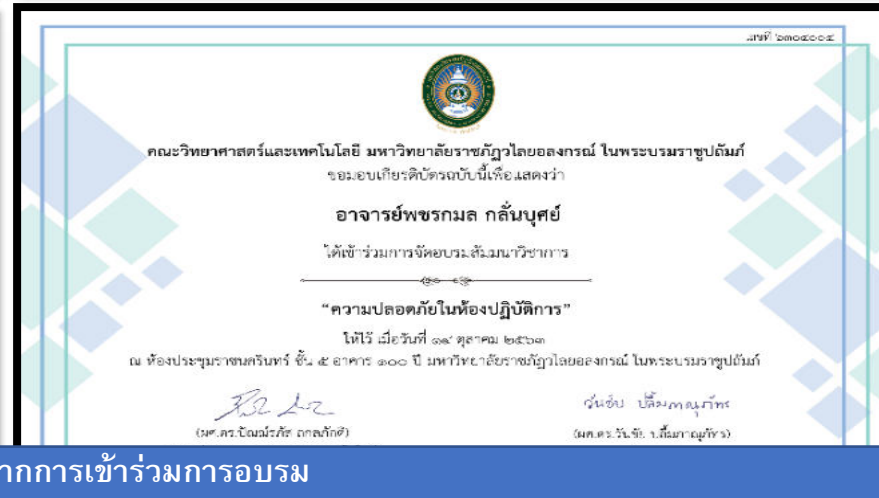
เลขที่ ๖๓๐๔๐๐๔

คณะวิทยาศาสตร์และเทคโนโลยี มหาวิทยาลัยราชภัฏวไลยอลงกรณ์ ในพระบรมราชูปถัมภ์
ขอมอบเกียรติบัตรฉบับนี้เพื่อแสดงว่า

อาจารย์พชรกมล กลั่นบุศย์

ได้เข้าร่วมการจัดอบรมสัมมนาวิชาการ

"ความปลอดภัยในห้องปฏิบัติการ"

ให้ไว้ เมื่อวันที่ ๑๙ ตุลาคม ๒๕๖๓
ณ ห้องประชุมราชนครินทร์ ชั้น ๕ อาคาร ๑๐๐ ปี มหาวิทยาลัยราชภัฏวไลยอลงกรณ์ ในพระบรมราชูปถัมภ์

(ผศ.ดร.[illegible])

วันชัย ปลื้มกมลภัทร
(ผศ.ดร.วันชัย ปลื้มกมลภัทร)

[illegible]ากการเข้าร่วมการอบรม